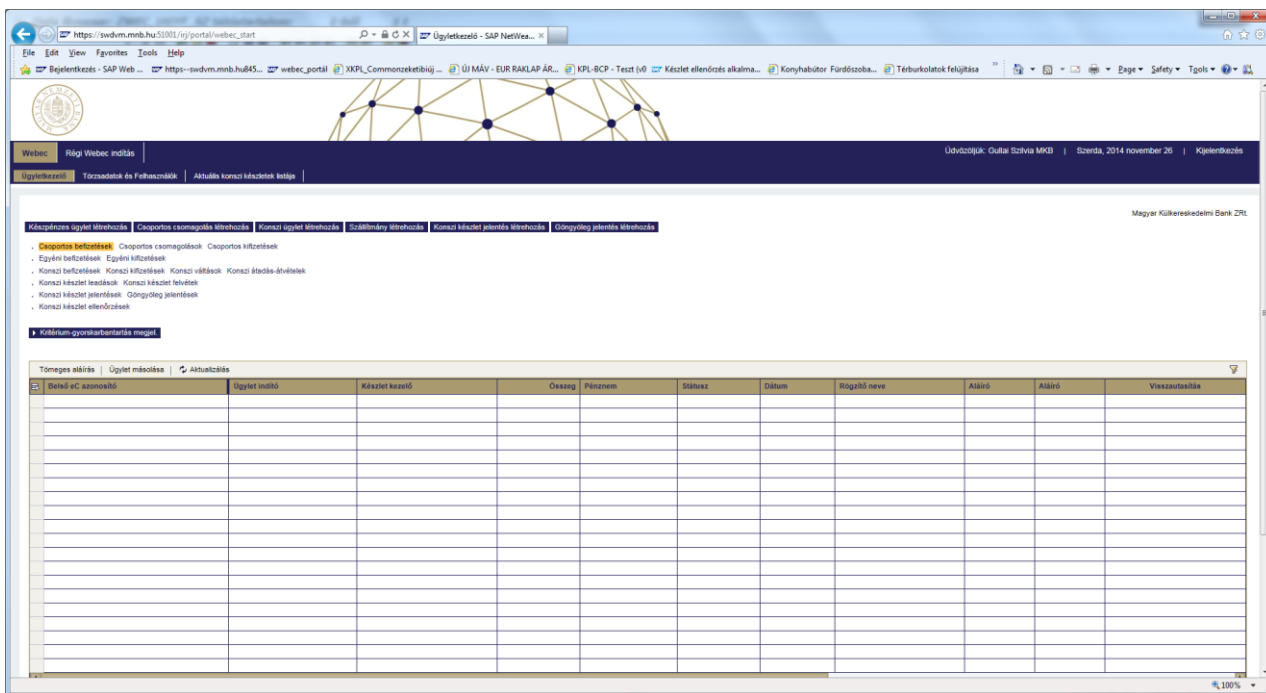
https://swdvm.mnb.hu:51001/irj/portal/webec_start
Ügyletkezelő - SAP NetWea...

File Edit View Favorites Tools Help

Bejelentkezés - SAP Web ... https--swdvm.mnb.hu845... webec_portál XKPL_Commonzeketibiúj ... ÚJ MÁV - EUR RAKLAP ÁR... KPL-BCP - Teszt (v0 Készlet ellenőrzés alkalma... Konyhabútor Fürdőszoba... Térburkolatok felújítása

Page ▾ Safety ▾ Tools ▾

Webec Régi Webec indítás

Üdvözöljük: Gullai Szilvia MKB | Szerda, 2014 november 26 | Kijelentkezés

Ügyletkezelő Törzsadatok és Felhasználók Aktuális konszi készletek listája

Készpénzes ügylet létrehozás Csoportos csomagolás létrehozás Konszi ügylet létrehozás Szállítmány létrehozás Konszi készlet jelentés létrehozás Göngyöleg jelentés létrehozás

Magyar Külkereskedelmi Bank ZRt.

Csoportos befizetések Csoportos csomagolások Csoportos kifizetések
Egyéni befizetések Egyéni kifizetések
Konszi befizetések Konszi kifizetések Konszi váltások Konszi átadás-átvételek
Konszi készlet leadások Konszi készlet felvétek
Konszi készlet jelentések Göngyöleg jelentések
Konszi készlet ellenőrzések

Kritérium-gyorskarbantartás megjel.

Tömeges aláírás | Ügylet másolása | Aktualizálás

| Belső eC azonosító | Ügylet indító | Készlet kezelő | Összeg | Pénznem | Státusz | Dátum | Rögzítő neve | Aláíró | Aláíró | Visszautasítás |
|---|---|---|---|---|---|---|---|---|---|---|

100%